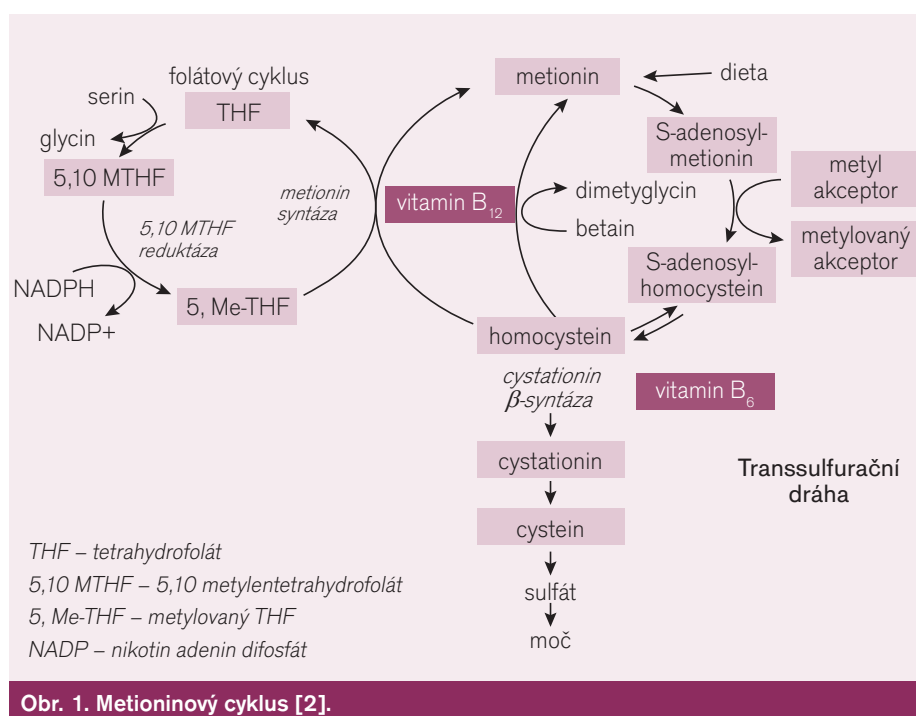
folátový cyklus

THF

serin

glycin

5,10 MTHF

5,10 MTHF reduktáza

NADPH

NADP+

5, Me-THF

metionin syntáza

metionin

dieta

S-adenosyl-metionin

metyl akceptor

metylovaný akceptor

vitamin $B_{12}$

dimetyglycin

betain

S-adenosyl-homocystein

homocystein

cystationin $\beta$-syntáza

vitamin $B_6$

cystationin

cystein

sulfát

moč

Transsulfurační dráha

THF – tetrahydrofolát

5,10 MTHF – 5,10 metylentetrahydrofolát

5, Me-THF – metylovaný THF

NADP – nikotin adenin difosfát

Obr. 1. Metioninový cyklus [2].